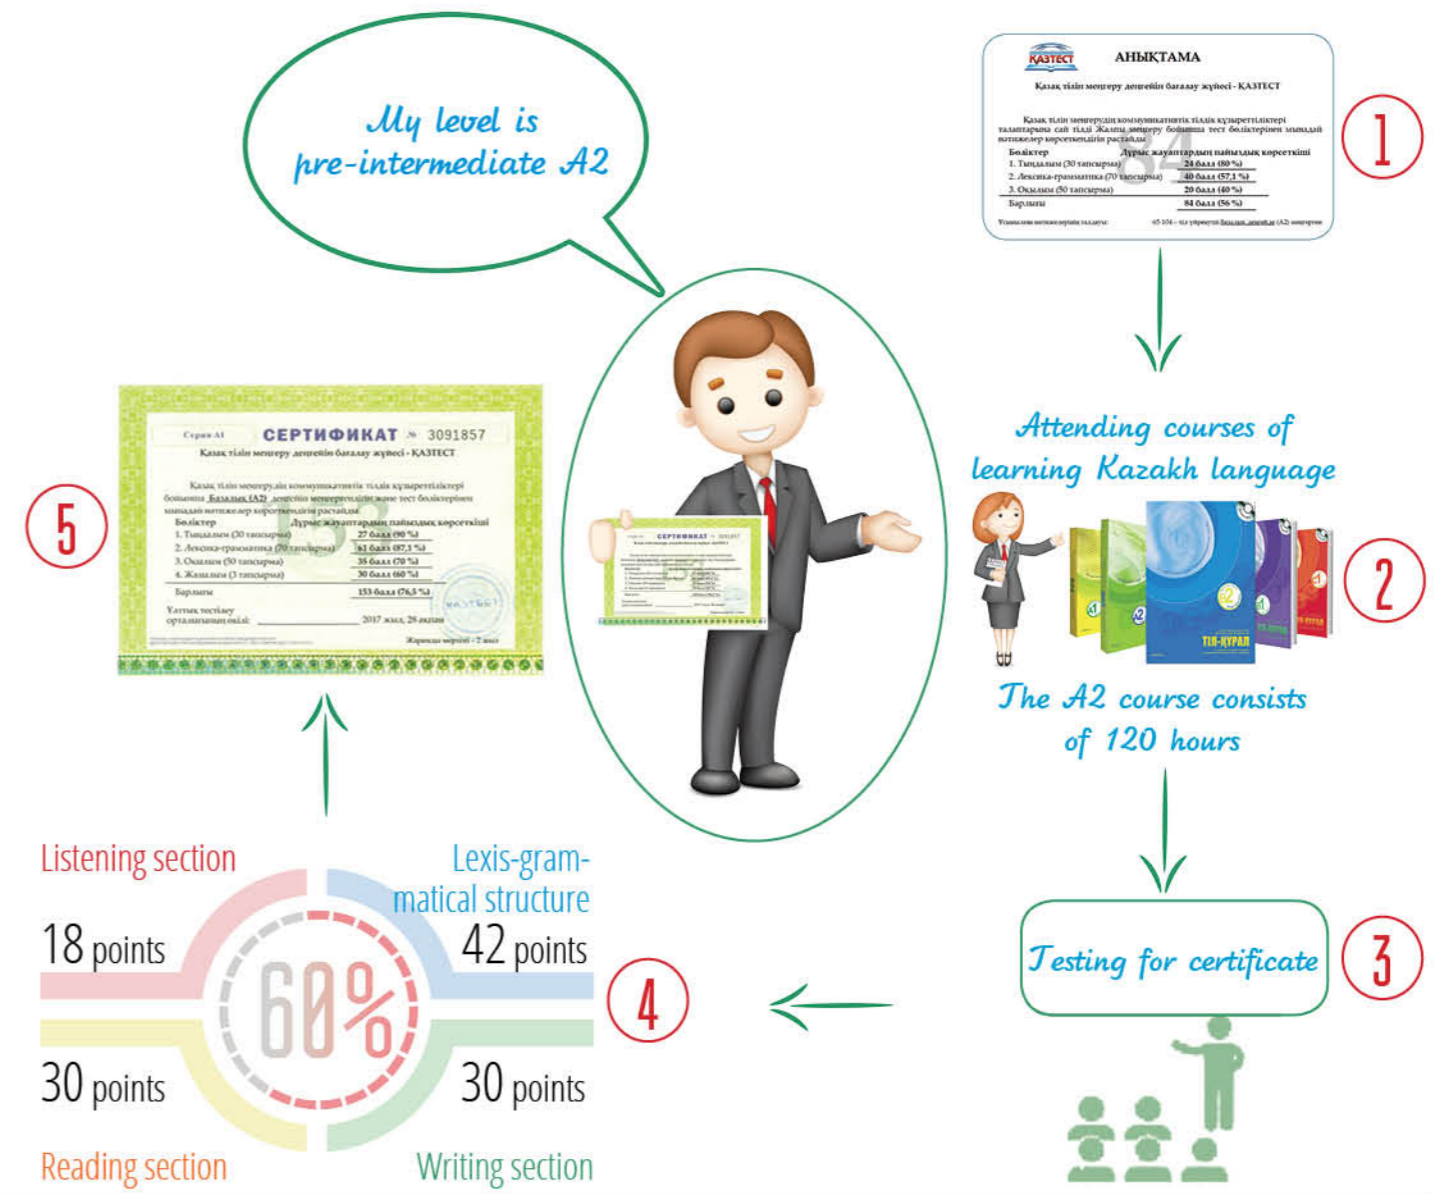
My level is pre-intermediate A2

ҚАЗТЕСТ

АНЫҚТАМА

Қазақ тілін меңгеру деңгейін бағалау жүйесі - ҚАЗТЕСТ

Қазақ тілін меңгерудің коммуникативтік тілдік құзыреттіліктері талаптарына сай тілді Жалпы меңгеру бойынша тест бөліктерінен мынадай нәтижелер көрсеткендігін растайды

| Бөліктер | Дұрыс жауаптардың пайыздық көрсеткіші |
|---|---|
| 1. Тыңдалым (30 тапсырма) | 24 балл (80 %) |
| 2. Лексика-грамматика (70 тапсырма) | 40 балл (57,1 %) |
| 3. Оқылым (50 тапсырма) | 20 балл (40 %) |
| Барлығы | 84 балл (56 %) |

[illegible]

1

Attending courses of learning Kazakh language

ТІЛ-ҚҰРАЛ

2

The A2 course consists of 120 hours

Testing for certificate

3

Серия А1 СЕРТИФИКАТ № 3091857

Қазақ тілін меңгеру деңгейін бағалау жүйесі - ҚАЗТЕСТ

Қазақ тілін меңгерудің коммуникативтік тілдік құзыреттіліктері бойынша Базалық (А2) деңгейін меңгергендігін және тест бөліктерінен мынадай нәтижелер көрсеткендігін растайды

| Бөліктер | Дұрыс жауаптардың пайыздық көрсеткіші |
|---|---|
| 1. Тыңдалым (30 тапсырма) | 27 балл (90 %) |
| 2. Лексика-грамматика (70 тапсырма) | 61 балл (87,1 %) |
| 3. Оқылым (50 тапсырма) | 35 балл (70 %) |
| 4. Жазылым (3 тапсырма) | 30 балл (60 %) |
| Барлығы | 153 балл (76,5 %) |

Ұлттық тестілеу орталығының өкілі: 2017 жыл, 25 желтоқсан

Жарамды мерзімі - 2 жыл

5

Listening section
18 points

Lexis-grammatical structure
42 points

60%

30 points
Reading section

30 points
Writing section

4